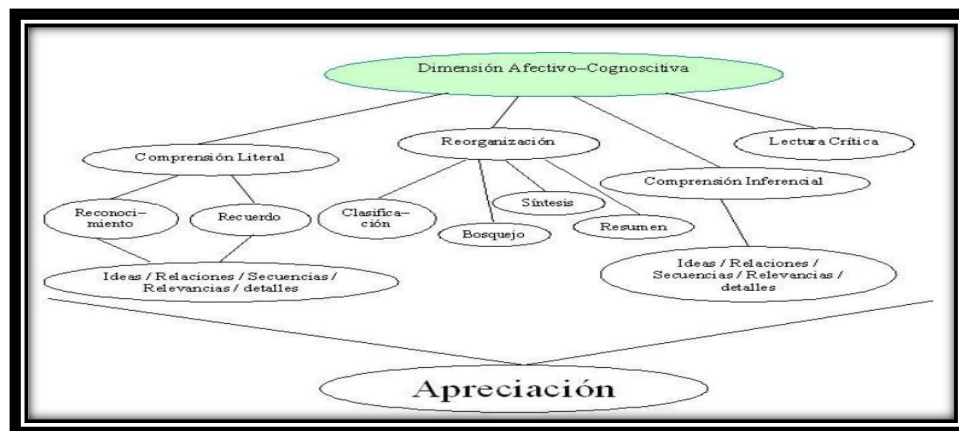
Dimensión Afectivo–Cognoscitiva

Comprensión Literal

Reorganización

Lectura Crítica

Comprensión Inferencial

Reconocimiento

Recuerdo

Clasificación

Síntesis

Bosquejo

Resumen

Ideas / Relaciones / Secuencias / Relevancias / detalles

Ideas / Relaciones / Secuencias / Relevancias / detalles

Apreciación